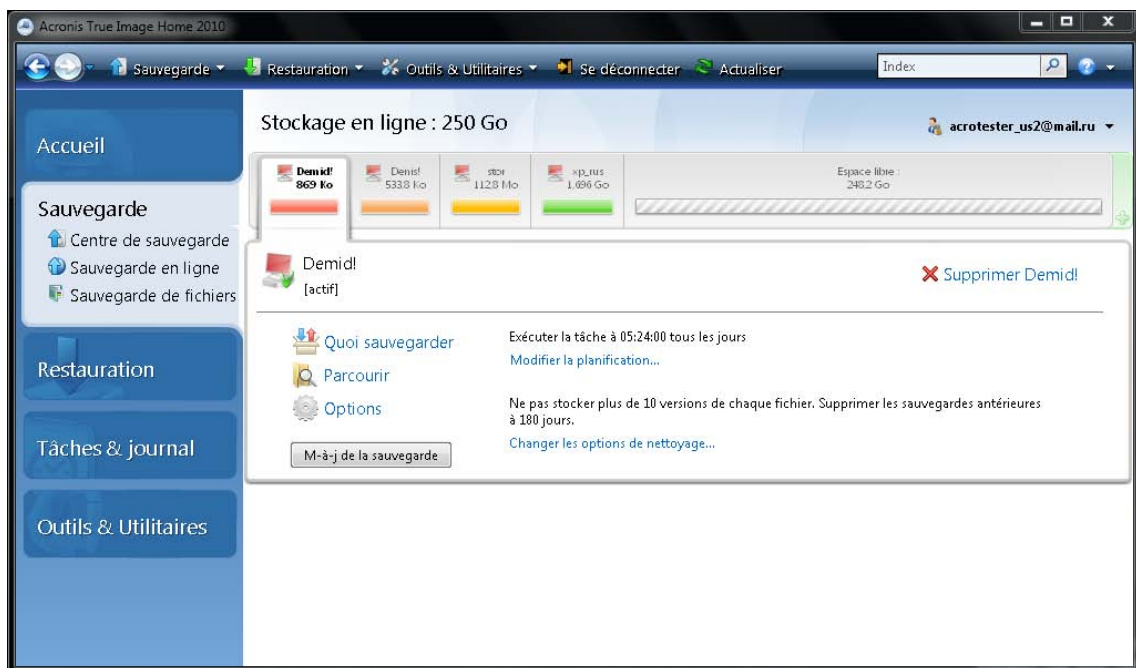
Acronis True Image Home 2010

Sauvegarde ▾ Restauration ▾ Outils & Utilitaires ▾ Se déconnecter Actualiser Index

Accueil

Sauvegarde
Centre de sauvegarde
Sauvegarde en ligne
Sauvegarde de fichiers

Restauration

Tâches & journal

Outils & Utilitaires

Stockage en ligne : 250 Go

acrotester_us2@mail.ru ▾

Demid! 869 Ko
Denis! 533.8 Ko
stor 112.8 Mo
xp_rus 1.696 Go
Espace libre : 248.2 Go

Demid!
[actif]

Supprimer Demid!

Quoi sauvegarder
Parcourir
Options

M-à-j de la sauvegarde

Exécuter la tâche à 05:24:00 tous les jours
Modifier la planification...

Ne pas stocker plus de 10 versions de chaque fichier. Supprimer les sauvegardes antérieures à 180 jours.
Changer les options de nettoyage...